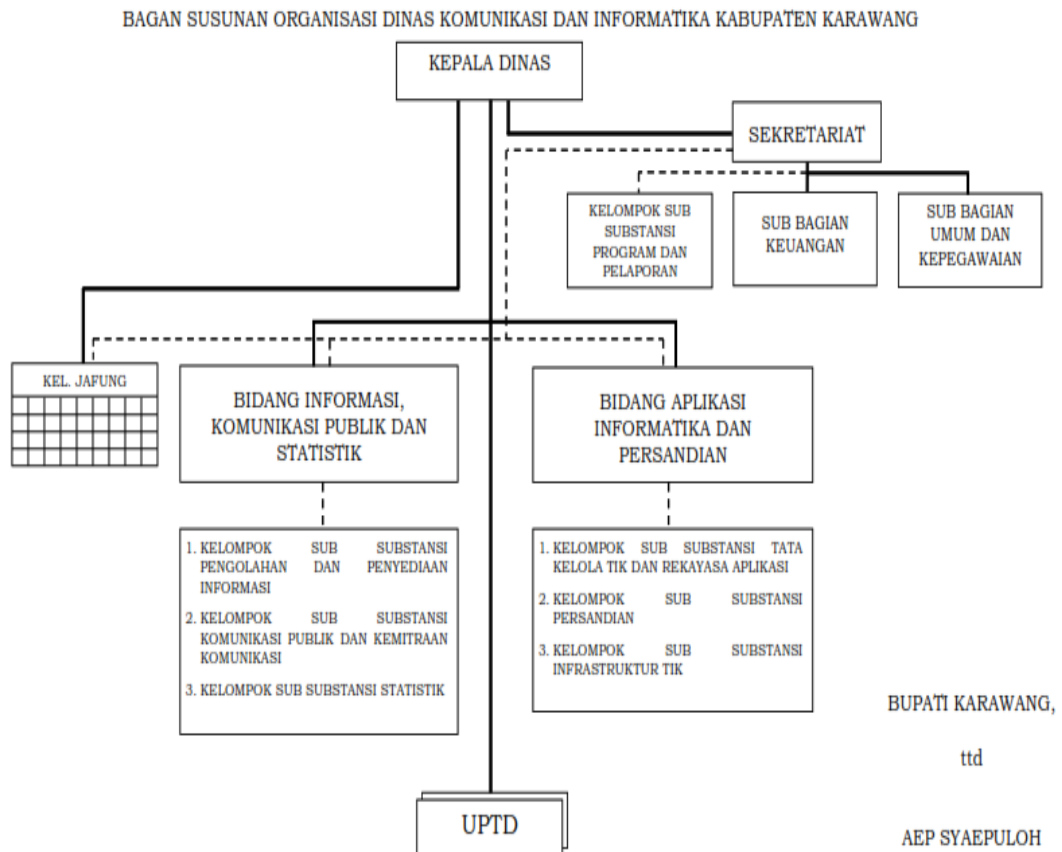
BAGAN SUSUNAN ORGANISASI DINAS KOMUNIKASI DAN INFORMATIKA KABUPATEN KARAWANG

KEPALA DINAS

SEKRETARIAT

KELOMPOK SUB SUBSTANSI PROGRAM DAN PELAPORAN

SUB BAGIAN KEUANGAN

SUB BAGIAN UMUM DAN KEPEGAWAIAN

KEL. JAFUNG

BIDANG INFORMASI, KOMUNIKASI PUBLIK DAN STATISTIK

BIDANG APLIKASI INFORMATIKA DAN PERSANDIAN

1. KELOMPOK SUB SUBSTANSI PENGOLAHAN DAN PENYEDIAAN INFORMASI
2. KELOMPOK SUB SUBSTANSI KOMUNIKASI PUBLIK DAN KEMITRAAN KOMUNIKASI
3. KELOMPOK SUB SUBSTANSI STATISTIK

1. KELOMPOK SUB SUBSTANSI TATA KELOLA TIK DAN REKAYASA APLIKASI
2. KELOMPOK SUB SUBSTANSI PERSANDIAN
3. KELOMPOK SUB SUBSTANSI INFRASTRUKTUR TIK

BUPATI KARAWANG,

ttd

AEP SYAEPULOH

UPTD